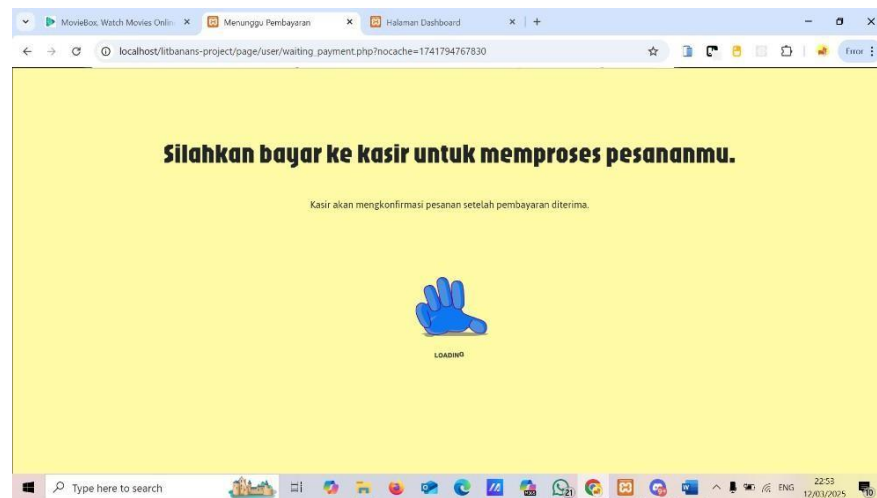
MovieBox. Watch Movies Onlin ×
Menunggu Pembayaran ×
Halaman Dashboard ×
+

localhost/litbanans-project/page/user/waiting_payment.php?nocache=1741794767830

Error

Silahkan bayar ke kasir untuk memproses pesananmu.

Kasir akan mengkonfirmasi pesanan setelah pembayaran diterima.

LOADING

Type here to search

21

ENG

22:53
12/03/2025

10